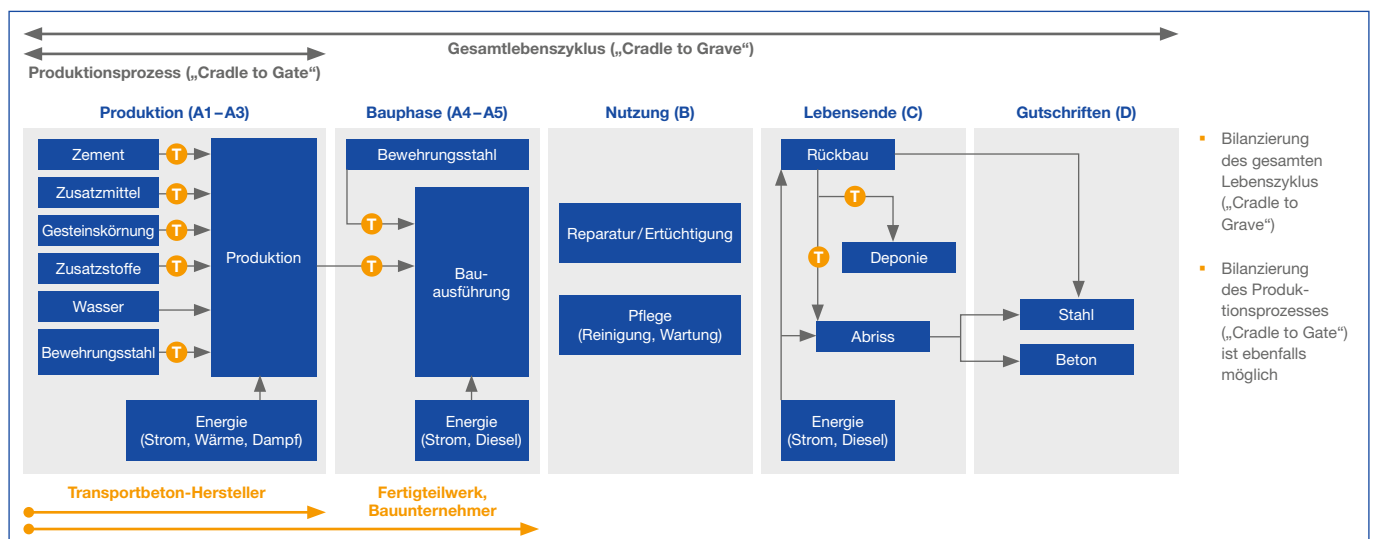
Gesamtlebenszyklus („Cradle to Grave“)

Produktionsprozess („Cradle to Gate“)

Produktion (A1–A3)

Bauphase (A4–A5)

Nutzung (B)

Lebensende (C)

Gutschriften (D)

Zement

T

Zusatzmittel

T

Gesteinskörnung

T

Zusatzstoffe

T

Wasser

Bewehrungsstahl

T

Produktion

Energie (Strom, Wärme, Dampf)

Bewehrungsstahl

T

T

Bauausführung

Energie (Strom, Diesel)

Reparatur/Ertüchtigung

Pflege (Reinigung, Wartung)

Rückbau

T

Deponie

T

Abriss

Energie (Strom, Diesel)

Stahl

Beton

Bilanzierung des gesamten Lebenszyklus („Cradle to Grave“)

Bilanzierung des Produktionsprozesses („Cradle to Gate“) ist ebenfalls möglich

Transportbeton-Hersteller

Fertigteilwerk, Bauunternehmer